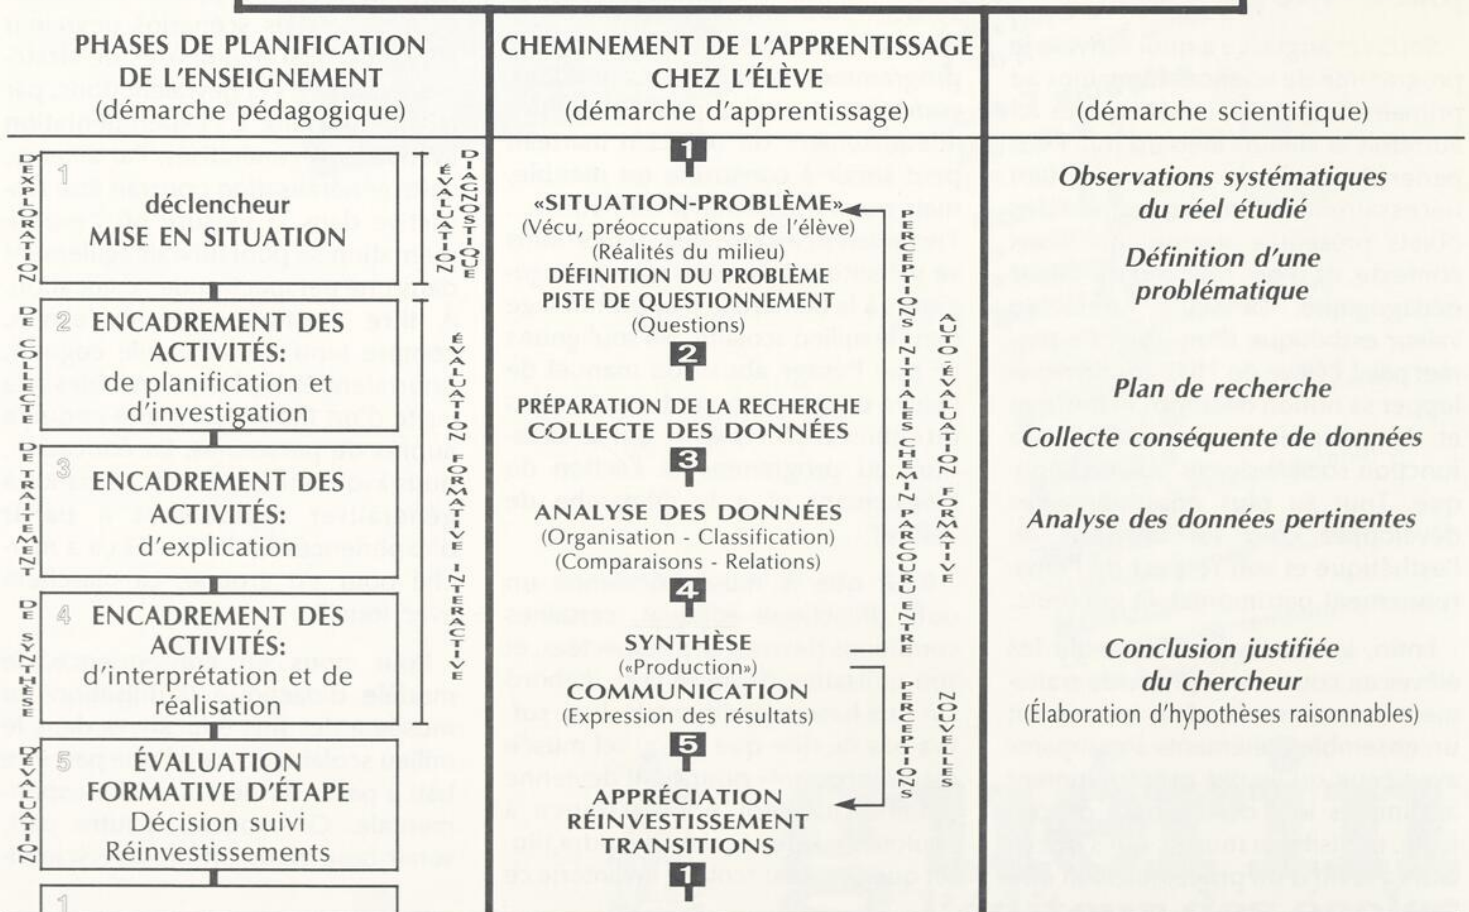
PHASES DE PLANIFICATION DE L'ENSEIGNEMENT
(démarche pédagogique)

CHEMINEMENT DE L'APPRENTISSAGE CHEZ L'ÉLÈVE
(démarche d'apprentissage)

(démarche scientifique)

D'EXPLORATION

1
déclencheur
MISE EN SITUATION

ÉVALUATION DIAGNOSTIQUE

DE COLLECTE

2 ENCADREMENT DES ACTIVITÉS:
de planification et d'investigation

DE TRAITEMENT

3 ENCADREMENT DES ACTIVITÉS:
d'explication

DE SYNTHÈSE

4 ENCADREMENT DES ACTIVITÉS:
d'interprétation et de réalisation

ÉVALUATION FORMATIVE INTERACTIVE

D'ÉVALUATION

5 ÉVALUATION FORMATIVE D'ÉTAPE
Décision suivi
Réinvestissements

1

1
«SITUATION-PROBLÈME»
(Vécu, préoccupations de l'élève)
(Réalités du milieu)
DÉFINITION DU PROBLÈME
PISTE DE QUESTIONNEMENT
(Questions)

2
PRÉPARATION DE LA RECHERCHE
COLLECTE DES DONNÉES

3
ANALYSE DES DONNÉES
(Organisation - Classification)
(Comparaisons - Relations)

4
SYNTHÈSE
«Production»
COMMUNICATION
(Expression des résultats)

5
APPRÉCIATION
RÉINVESTISSEMENT
TRANSITIONS

1

PERCEPTIONS INITIALES CHEMIN PARCOURU ENTRE

AUTO-ÉVALUATION FORMATIVE

PERCEPTIONS NOUVELLES

Observations systématiques du réel étudié

Définition d'une problématique

Plan de recherche

Collecte conséquente de données

Analyse des données pertinentes

Conclusion justifiée du chercheur
(Élaboration d'hypothèses raisonnables)